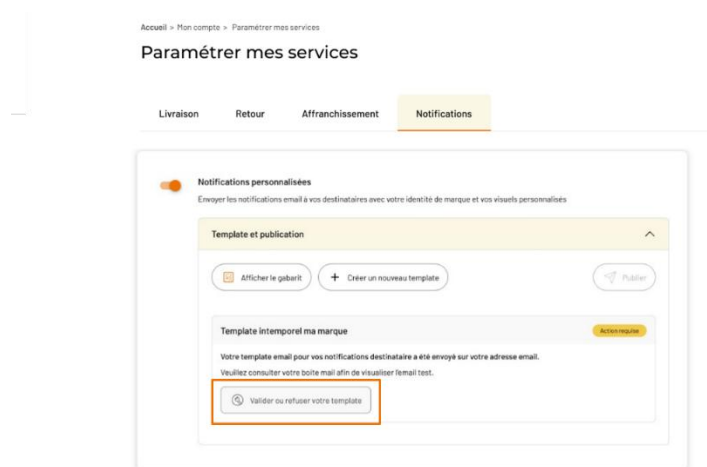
Accueil > Mon compte > Paramétrer mes services

Paramétrer mes services

Livraison | Retour | Affranchissement | Notifications

Notifications personnalisées

Envoyer les notifications email à vos destinataires avec votre identité de marque et vos visuels personnalisés

Template et publication

Afficher le gabarit | + Créer un nouveau template | Publier

Template intemporel ma marque

Action requise

Votre template email pour vos notifications destinataire a été envoyé sur votre adresse email.

Veuillez consulter votre boite mail afin de visualiser l'email test.

Valider ou refuser votre template